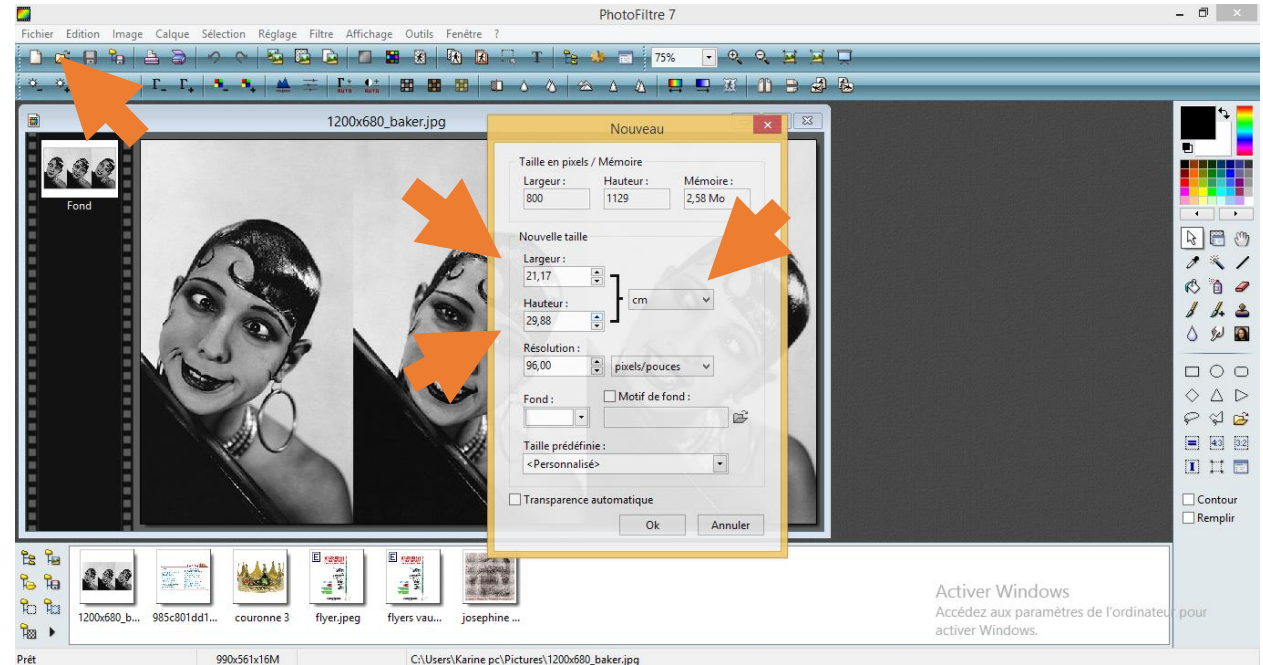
PhotoFiltre 7

Fichier Edition Image Calque Sélection Réglage Filtre Affichage Outils Fenêtre ?

75%

1200x680_baker.jpg

Fond

Nouveau

Taille en pixels / Mémoire

Largeur : 800

Hauteur : 1129

Mémoire : 2,58 Mo

Nouvelle taille

Largeur : 21,17

Hauteur : 29,88

cm

Résolution : 96,00 pixels/pouces

Fond :

Motif de fond :

Taille prédéfinie :

<Personnalisé>

Transparence automatique

Ok Annuler

Contour

Remplir

1200x680_b... 985c801dd1... couronne 3 flyer.jpeg flyers vau... josephine ...

Activer Windows
Accédez aux paramètres de l'ordinateur pour activer Windows.

Prêt 990x561x16M C:\Users\Karine pc\Pictures\1200x680_baker.jpg